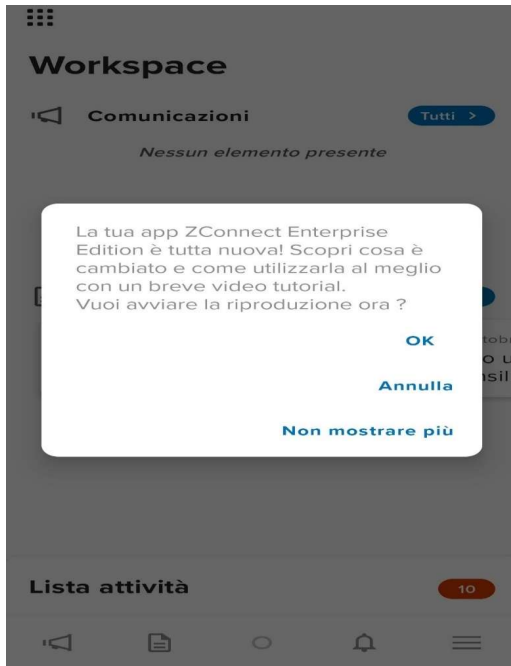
Workspace

Comunicazioni

Tutti >

Nessun elemento presente

La tua app ZConnect Enterprise Edition è tutta nuova! Scopri cosa è cambiato e come utilizzarla al meglio con un breve video tutorial.
Vuoi avviare la riproduzione ora ?

OK

Annulla

Non mostrare più

tobr
o u
nsil

Lista attività

10